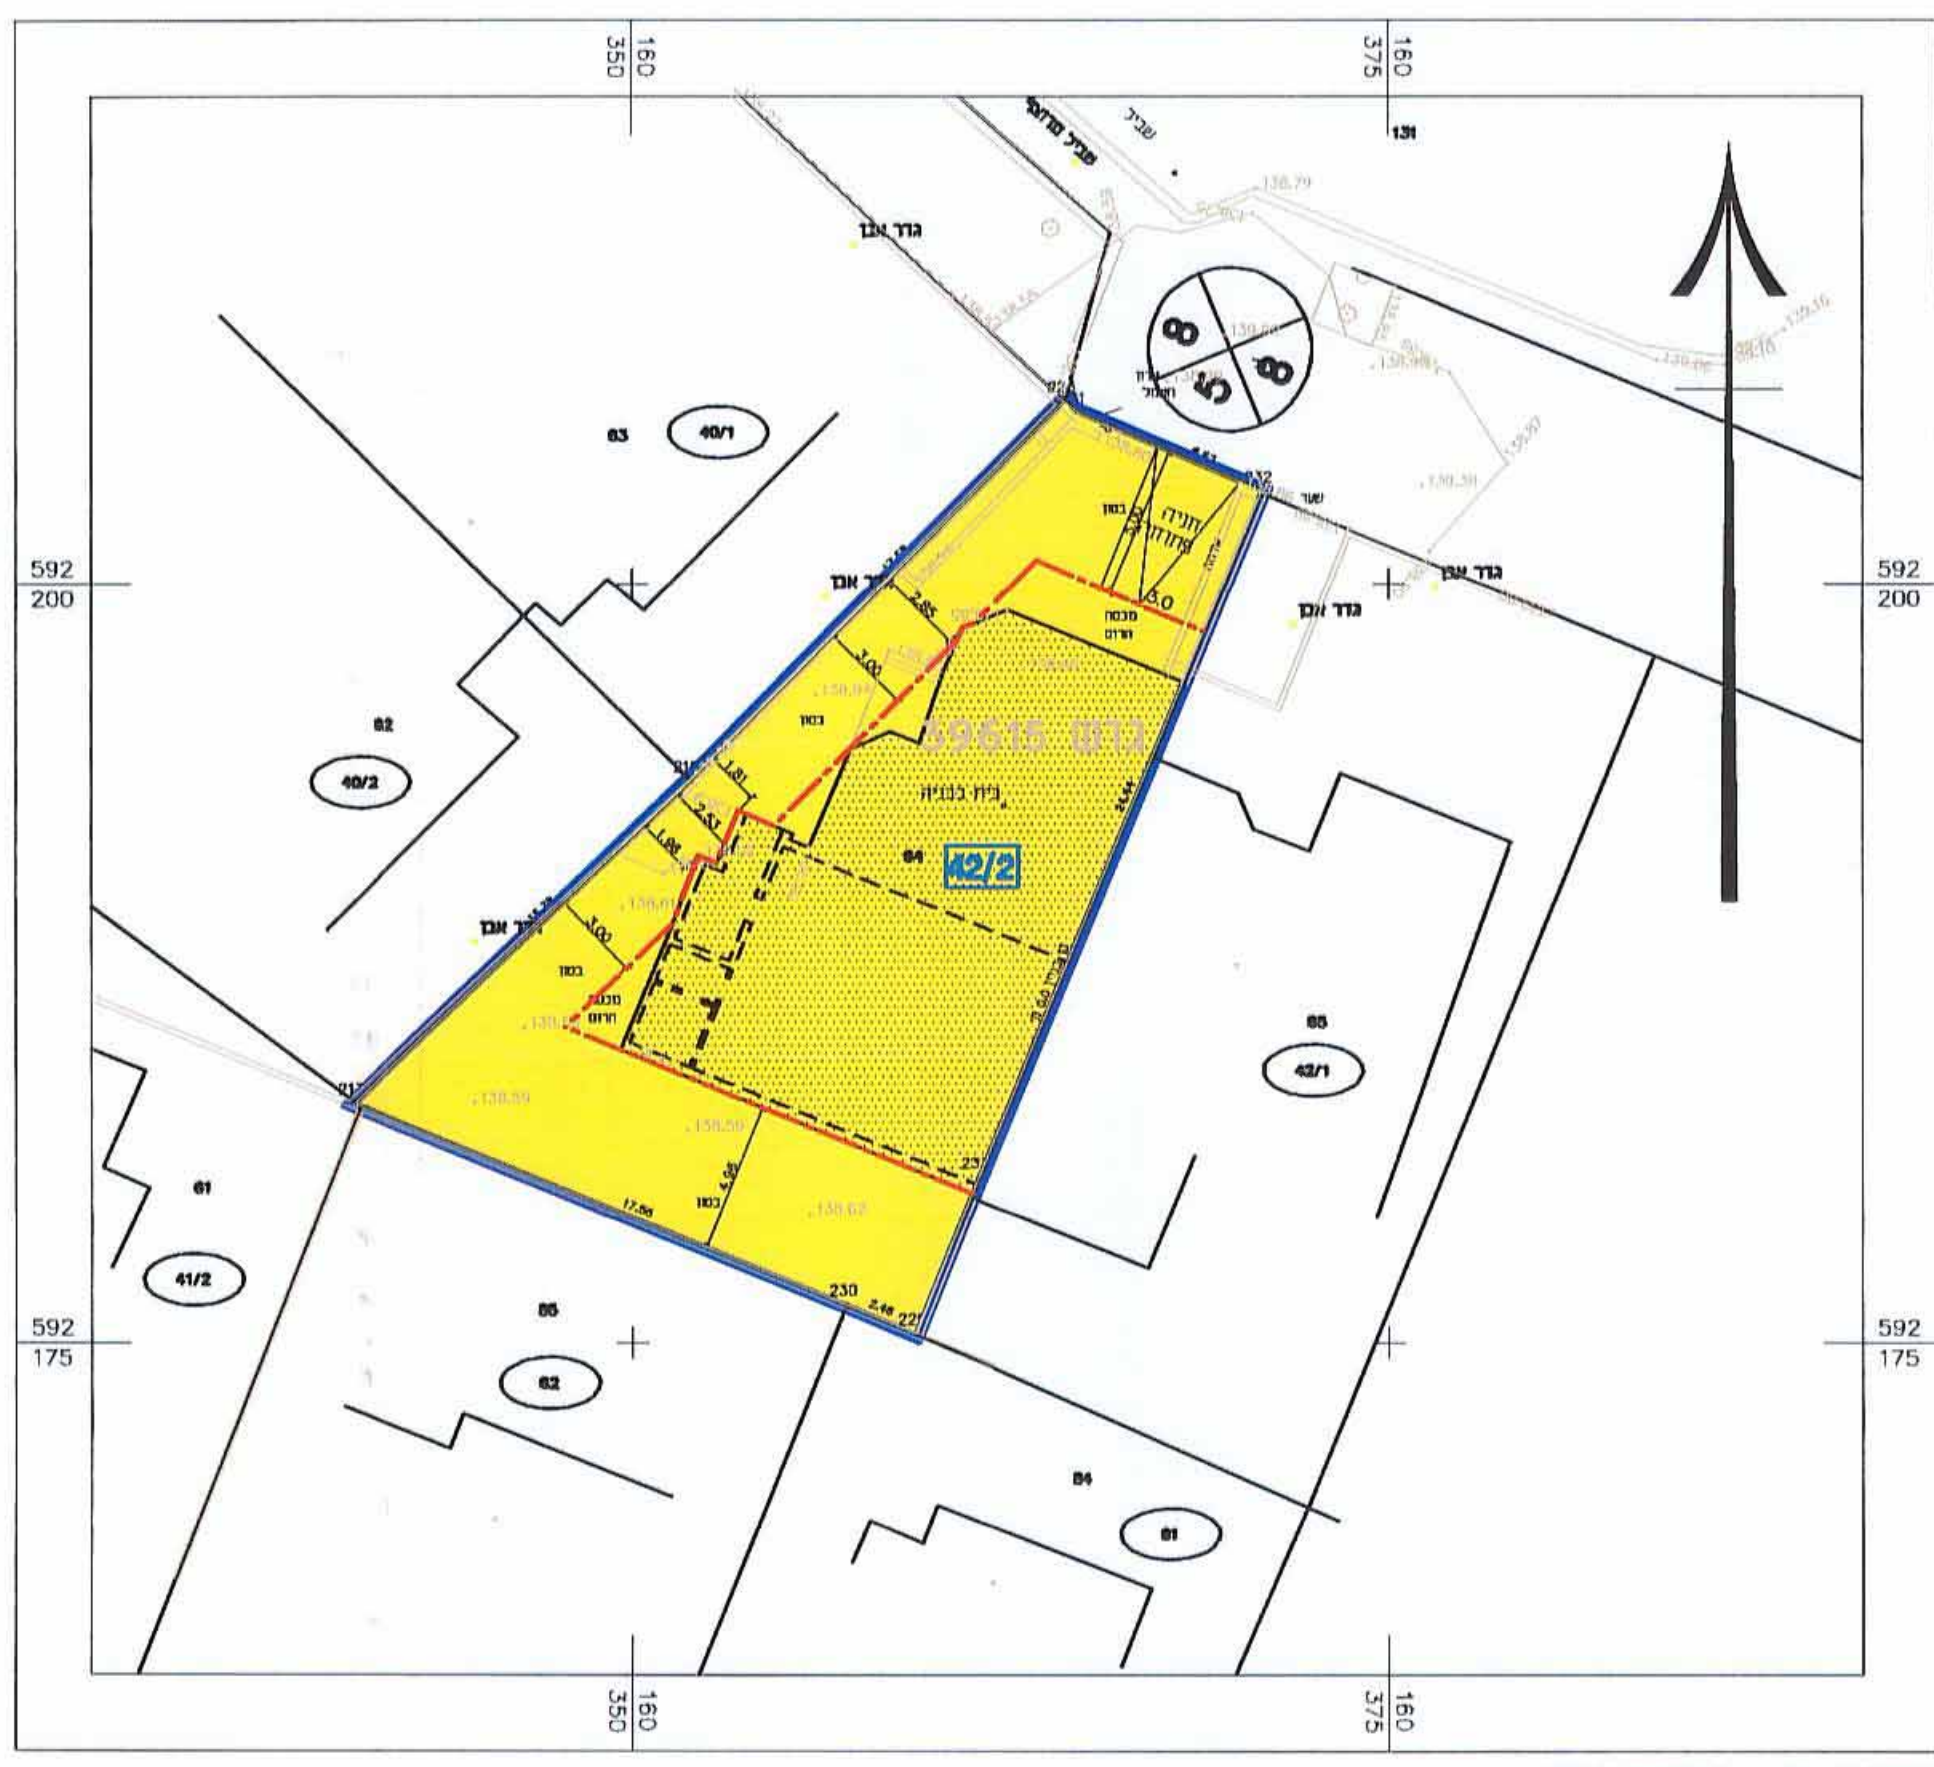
160
350

160
375

131

שביל
שביל ברזל

138.79

גדר אבן

8
8
5

592
200

592
200

63
40/1

גדר אבן

חניה
פרטית

3.0

מבנה
הרוס

גדר אבן

גדר אבן

3.00

2.85

62
40/2

גוש 39615

בית בבניה

64
42/2

1.81

2.21

1.88

גדר אבן

3.00

מבנה
הרוס

65
42/1

138.59

138.50

23

61
41/2

17.50

138.62

230

227

592
175

592
175

65
62

64
61

160
350

160
375